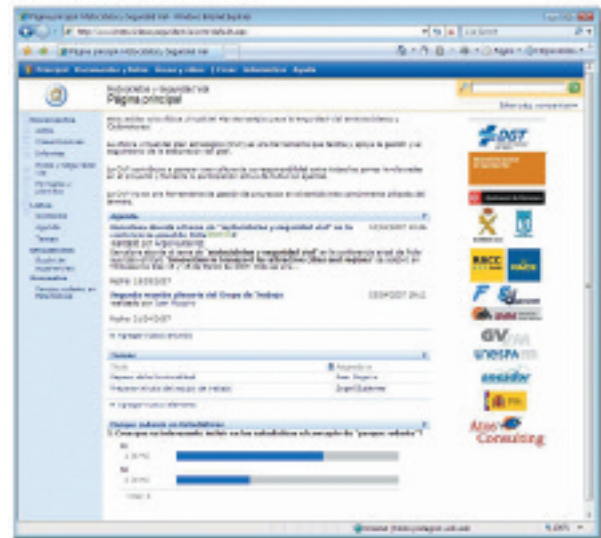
Página principal - Motociclistas y Seguridad Vial - Windows Internet Explorer

Página principal Motociclistas y Seguridad Vial

Principal Documentos y Notas Ideas y vídeos Crear Información Ayuda

Motociclistas y Seguridad Vial
Página principal

DGT

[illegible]

Fecha: 13/03/2007

Segunda reunión plenaria del Grupo de Trabajo

Fecha: 11/04/2007

RACC

GV

UNESPA

Atos Consulting

Comunidades Internet | Modo protegido: activado

100%